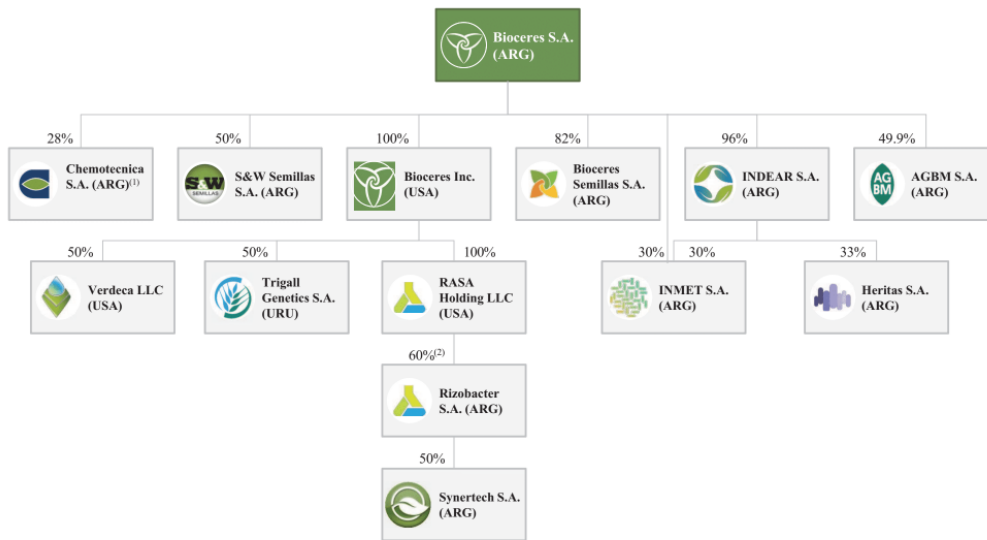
Bioceres S.A. (ARG)

28%

Chemotecnica S.A. (ARG)$^{(1)}$

50%

S&W SEMILLAS

S&W Semillas S.A. (ARG)

100%

Bioceres Inc. (USA)

82%

Bioceres Semillas S.A. (ARG)

96%

INDEAR S.A. (ARG)

49.9%

AG BM

AGBM S.A. (ARG)

50%

Verdeca LLC (USA)

50%

Trigall Genetics S.A. (URU)

100%

RASA Holding LLC (USA)

30%

30%

INMET S.A. (ARG)

33%

Heritas S.A. (ARG)

60%$^{(2)}$

Rizobacter S.A. (ARG)

50%

Synertech S.A. (ARG)